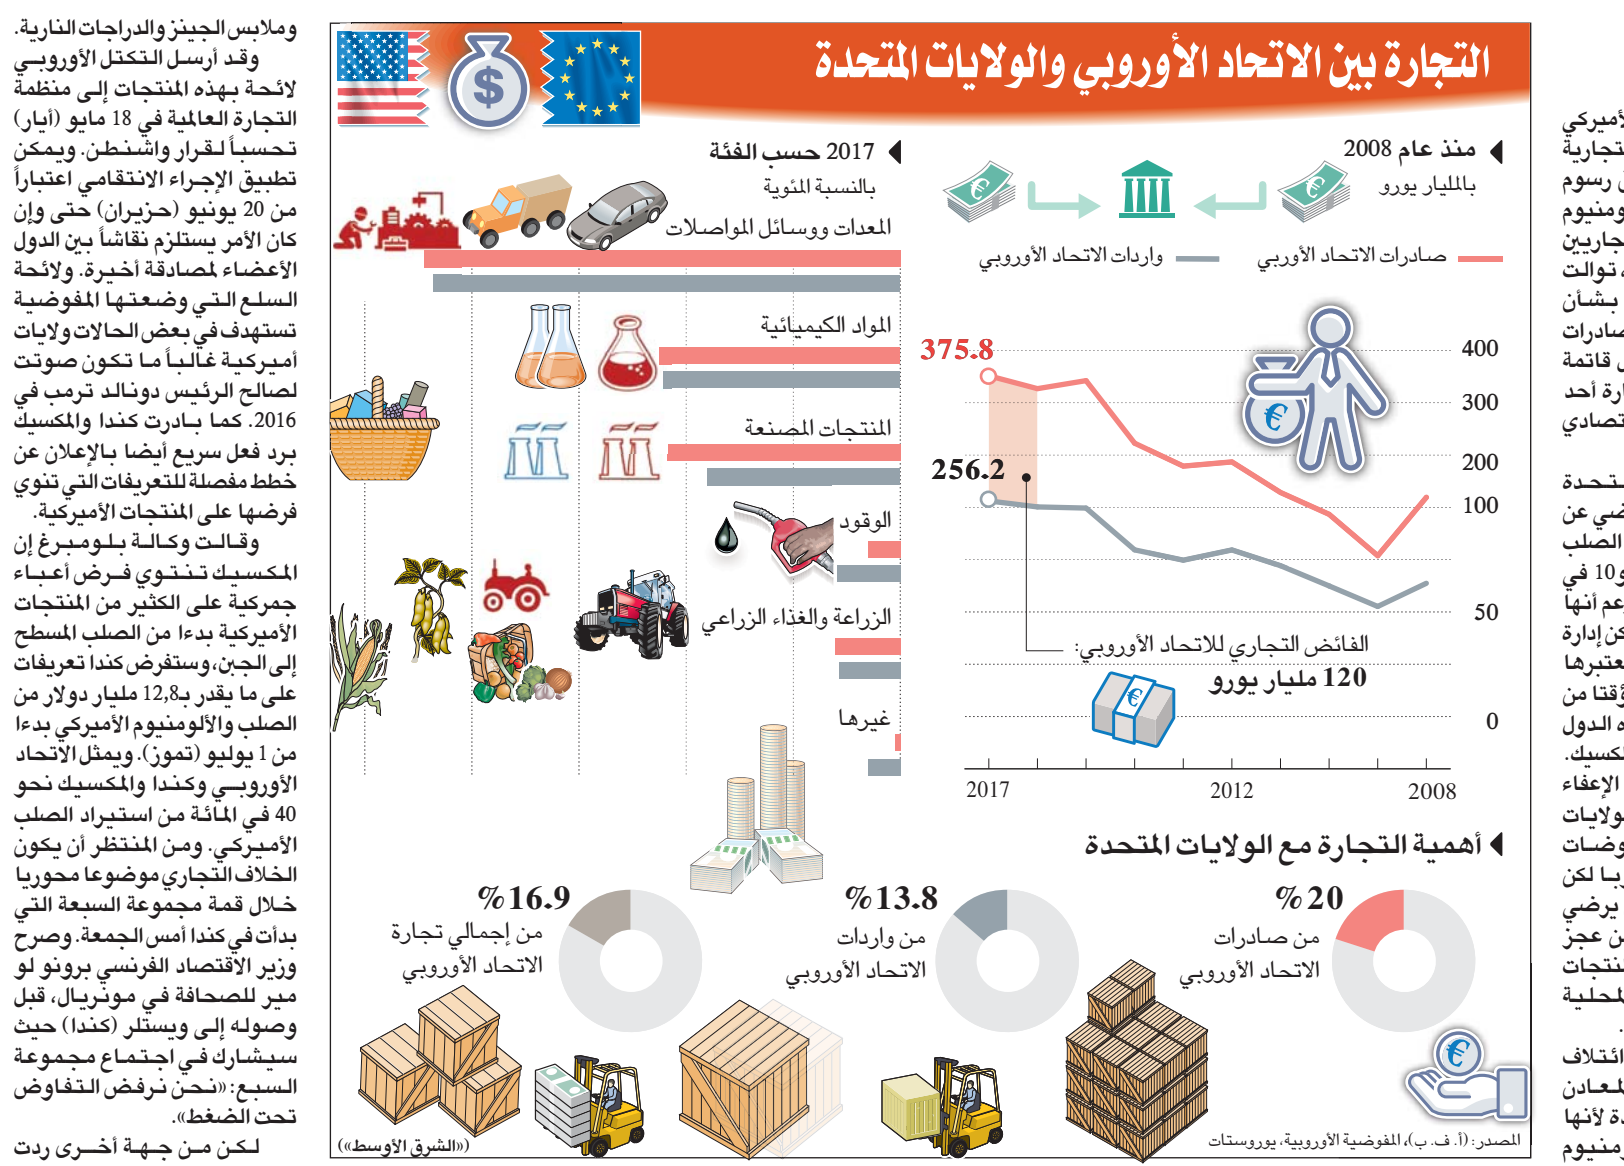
التجارة بين الاتحاد الأوروبي والولايات المتحدة

منذ عام 2008

بالمليار يورو

صادرات الاتحاد الأوربي

واردات الاتحاد الأوروبي

375.8

256.2

400

300

200

100

50

0

الفائض التجاري للاتحاد الأوروبي:

120 مليار يورو

2017

2012

2008

2017 حسب الفئة

بالنسبة المئوية

المعدات ووسائل المواصلات

المواد الكيميائية

المنتجات المصنعة

الوقود

الزراعة والغذاء الزراعي

غيرها

أهمية التجارة مع الولايات المتحدة

%20

من صادرات الاتحاد الأوروبي

%13.8

من واردات الاتحاد الأوروبي

%16.9

من إجمالي تجارة الاتحاد الأوروبي

المصدر: (أ. ف. ب)، المفوضية الأوروبية، يوروستات

(«الشرق الأوسط»)

وملابس الجينز والدراجات النارية.

وقد أرسل التكتل الأوروبي لائحة بهذه المنتجات إلى منظمة التجارة العالمية في 18 مايو (أيار) تحسباً لقرار واشنطن. ويمكن تطبيق الإجراء الانتقامي اعتباراً من 20 يونيو (حزيران) حتى وإن كان الأمر يستلزم نقاشاً بين الدول الأعضاء لمصادقة أخيرة. ولائحة السلع التي وضعتها المفوضية تستهدف في بعض الحالات ولايات أميركية غالباً ما تكون صوتت لصالح الرئيس دونالد ترمب في 2016. كما بادرت كندا والمكسيك برد فعل سريع أيضا بالإعلان عن خطط مفصلة للتعريفات التي تنوي فرضها على المنتجات الأميركية.

وقالت وكالة بلومبرغ إن المكسيك تنتوي فرض أعباء جمركية على الكثير من المنتجات الأميركية بدءا من الصلب المسطح إلى الجبن، وستفرض كندا تعريفات على ما يقدر بـ12,8 مليار دولار من الصلب والألومنيوم الأميركي بدءا من 1 يوليو (تموز). ويمثل الاتحاد الأوروبي وكندا والمكسيك نحو 40 في المائة من استيراد الصلب الأميركي. ومن المنتظر أن يكون الخلاف التجاري موضوعا محوريا خلال قمة مجموعة السبعة التي بدأت في كندا أمس الجمعة. وصرح وزير الاقتصاد الفرنسي برونو لو مير للصحافة في مونتريال، قبل وصوله إلى ويستلر (كندا) حيث سيشارك في اجتماع مجموعة السبع: «نحن نرفض التفاوض تحت الضغط».

لكن من جهة أخرى ردت

أميركي
تجارية
رسوم
ومنيوم
جاريين
تتوالت
بشأن
صادرات
قائمة
رة أحد
تصادي

متحدة
ضي عن
الصلب
و 10 في
عم أنها
ن إدارة
عتبرها
أقتا من
الدول
كسيك.
الإعفاء
ولايات
وضات
يا لكن
يرضي
ن عجز
منتجات
لمحلية

ائتلاف
لمعادن
ة لأنها
منيوم